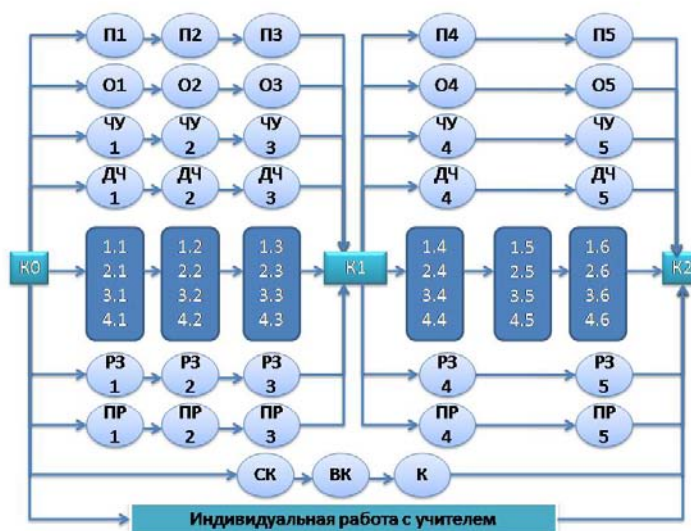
П1 П2 П3 П4 П5

О1 О2 О3 О4 О5

ЧУ 1 ЧУ 2 ЧУ 3 ЧУ 4 ЧУ 5

ДЧ 1 ДЧ 2 ДЧ 3 ДЧ 4 ДЧ 5

К0

1.1 2.1 3.1 4.1

1.2 2.2 3.2 4.2

1.3 2.3 3.3 4.3

К1

1.4 2.4 3.4 4.4

1.5 2.5 3.5 4.5

1.6 2.6 3.6 4.6

К2

РЗ 1 РЗ 2 РЗ 3 РЗ 4 РЗ 5

ПР 1 ПР 2 ПР 3 ПР 4 ПР 5

СК ВК К

Индивидуальная работа с учителем